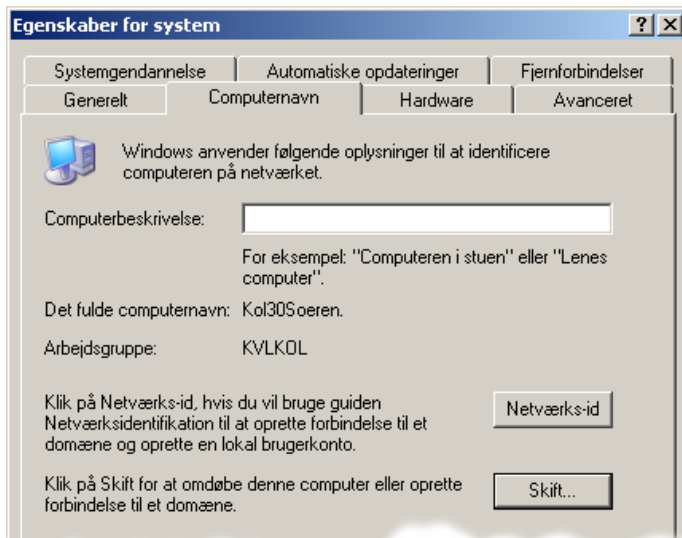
Egenskaber for system

? X

Systemgendannelse | Automatiske opdateringer | Fjernforbindelser
Generelt | Computernavn | Hardware | Avanceret

Windows anvender følgende oplysninger til at identificere computeren på netværket.

Computerbeskrivelse:

For eksempel: "Computeren i stuen" eller "Lenes computer".

Det fulde computernavn: Kol30Soeren.

Arbejdsgruppe: KVLKOL

Klik på Netværks-id, hvis du vil bruge guiden Netværksidentifikation til at oprette forbindelse til et domæne og oprette en lokal brugerkonto.

Netværks-id

Klik på Skift for at omdøbe denne computer eller oprette forbindelse til et domæne.

Skift...